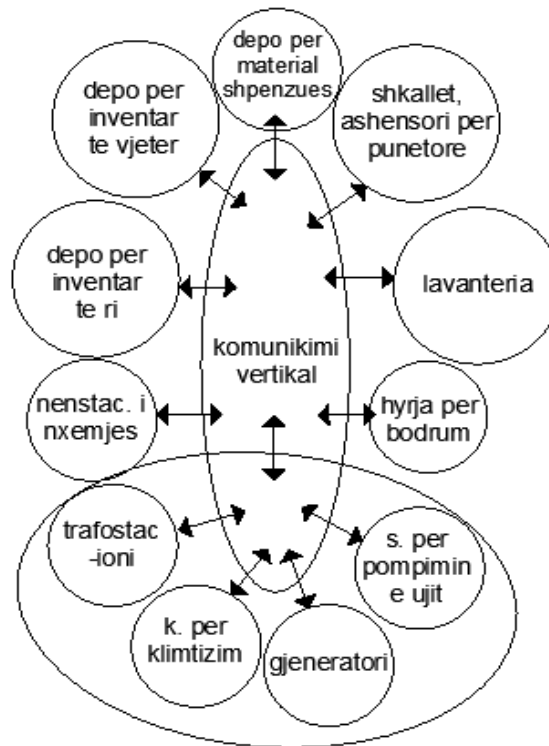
depo per material shpenzues

depo per inventar te vjeter

shkallet, ashensori per punetore

depo per inventar te ri

lavanteria

komunikimi vertikal

nenstac. i nxemjes

hyrja per bodrum

trafostac -ioni

s. per pompimin e ujit

k. per klimtizim

gjeneratori